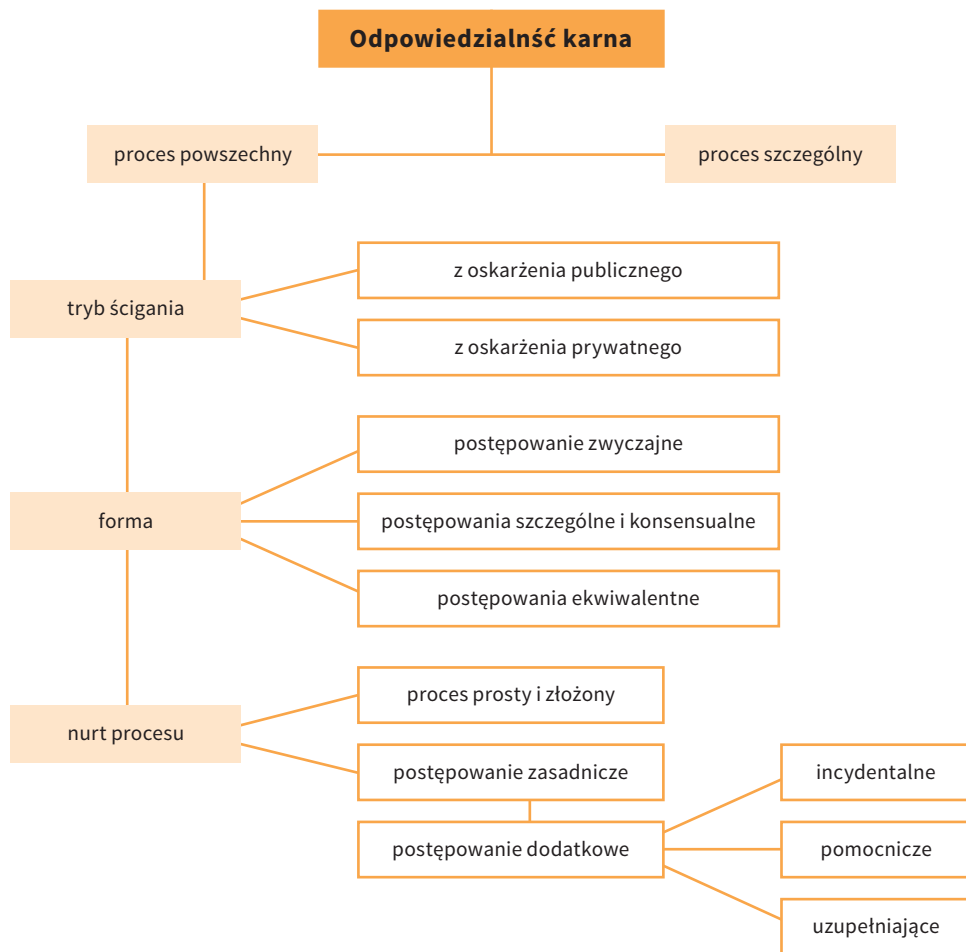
Odpowiedzialnść karna

proces powszechny

proces szczególny

tryb ścigania

z oskarżenia publicznego

z oskarżenia prywatnego

forma

postępowanie zwyczajne

postępowania szczególne i konsensualne

postępowania ekwiwalentne

nurt procesu

proces prosty i złożony

postępowanie zasadnicze

postępowanie dodatkowe

incydentalne

pomocnicze

uzupełniające